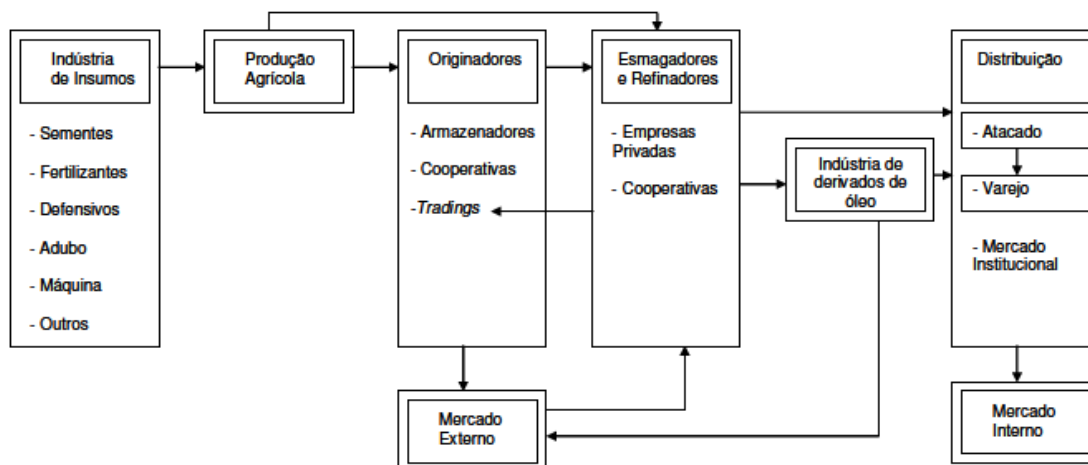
Indústria de Insumos

- Sementes

- Fertilizantes

- Defensivos

- Adubo

- Máquina

- Outros

Produção Agrícola

Originadores

- Armazenadores

- Cooperativas

-Tradings

Esmagadores e Refinadores

- Empresas Privadas

- Cooperativas

Indústria de derivados de óleo

Distribuição

- Atacado

- Varejo

- Mercado Institucional

Mercado Externo

Mercado Interno